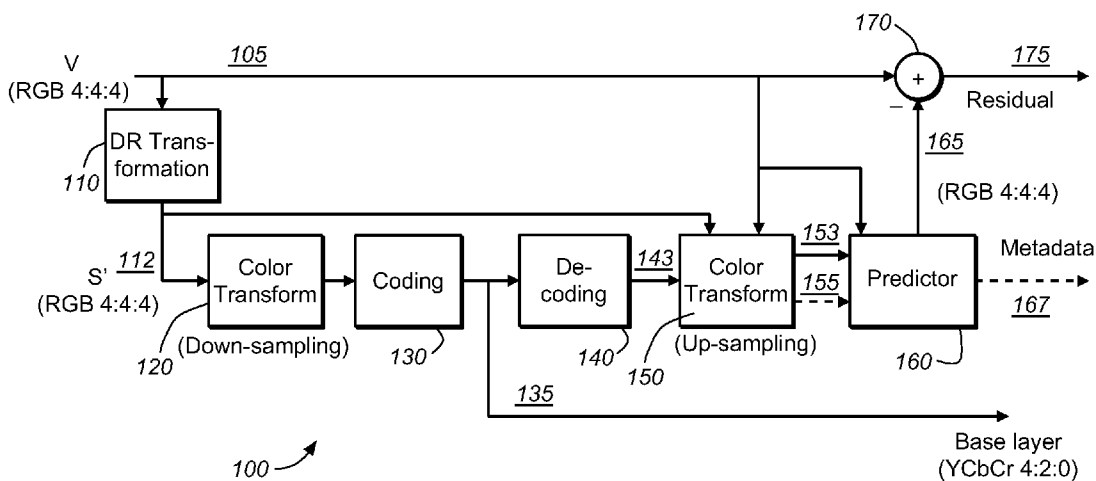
170
V
(RGB 4:4:4)
105
+
175
Residual
–
DR Transformation
110
165
(RGB 4:4:4)
S'
112
(RGB 4:4:4)
Color Transform
120
(Down-sampling)
Coding
130
De-coding
140
143
Color Transform
150
(Up-sampling)
153
155
Predictor
160
Metadata
167
135
Base layer
(YCbCr 4:2:0)
100